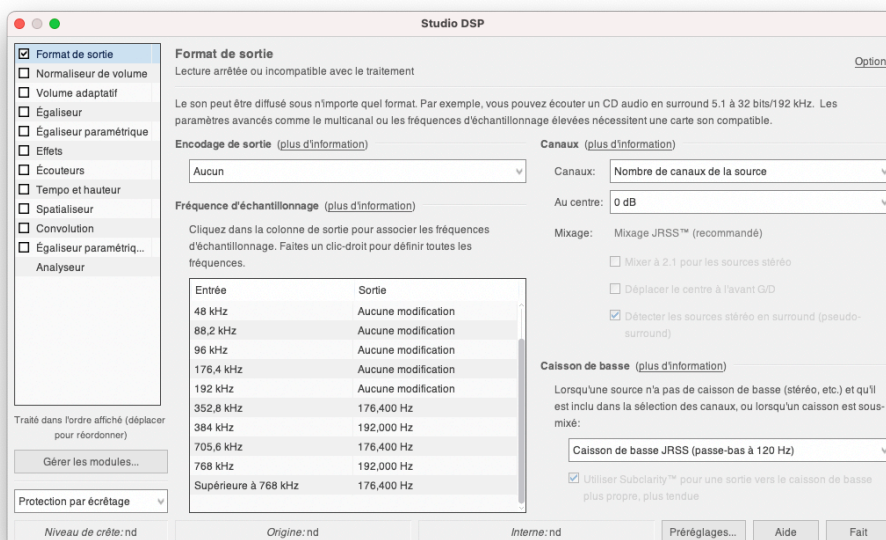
Studio DSP

Format de sortie
Normaliseur de volume
Volume adaptatif
Égaliseur
Égaliseur paramétrique
Effets
Écouteurs
Tempo et hauteur
Spatialiseur
Convolution
Égaliseur paramétriq...
Analyseur

Traité dans l'ordre affiché (déplacer pour réordonner)

Gérer les modules...

Protection par écrêtage

Format de sortie
Lecture arrêtée ou incompatible avec le traitement

Option

Le son peut être diffusé sous n'importe quel format. Par exemple, vous pouvez écouter un CD audio en surround 5.1 à 32 bits/192 kHz. Les paramètres avancés comme le multicanal ou les fréquences d'échantillonnage élevées nécessitent une carte son compatible.

Encodage de sortie (plus d'information)

Aucun

Fréquence d'échantillonnage (plus d'information)

Cliquez dans la colonne de sortie pour associer les fréquences d'échantillonnage. Faites un clic-droit pour définir toutes les fréquences.

| Entrée | Sortie |
|---|---|
| 48 kHz | Aucune modification |
| 88,2 kHz | Aucune modification |
| 96 kHz | Aucune modification |
| 176,4 kHz | Aucune modification |
| 192 kHz | Aucune modification |
| 352,8 kHz | 176,400 Hz |
| 384 kHz | 192,000 Hz |
| 705,6 kHz | 176,400 Hz |
| 768 kHz | 192,000 Hz |
| Supérieure à 768 kHz | 176,400 Hz |

Canaux (plus d'information)

Canaux: Nombre de canaux de la source
Au centre: 0 dB
Mixage: Mixage JRSS™ (recommandé)

Mixer à 2.1 pour les sources stéréo
Déplacer le centre à l'avant G/D
Détecter les sources stéréo en surround (pseudo-surround)

Caisson de basse (plus d'information)

Lorsqu'une source n'a pas de caisson de basse (stéréo, etc.) et qu'il est inclu dans la sélection des canaux, ou lorsqu'un caisson est sous-mixé:

Caisson de basse JRSS (passe-bas à 120 Hz)

Utiliser Subclarity™ pour une sortie vers le caisson de basse plus propre, plus tendue

Niveau de crête: nd
Origine: nd
Interne: nd
Préréglages...
Aide
Fait